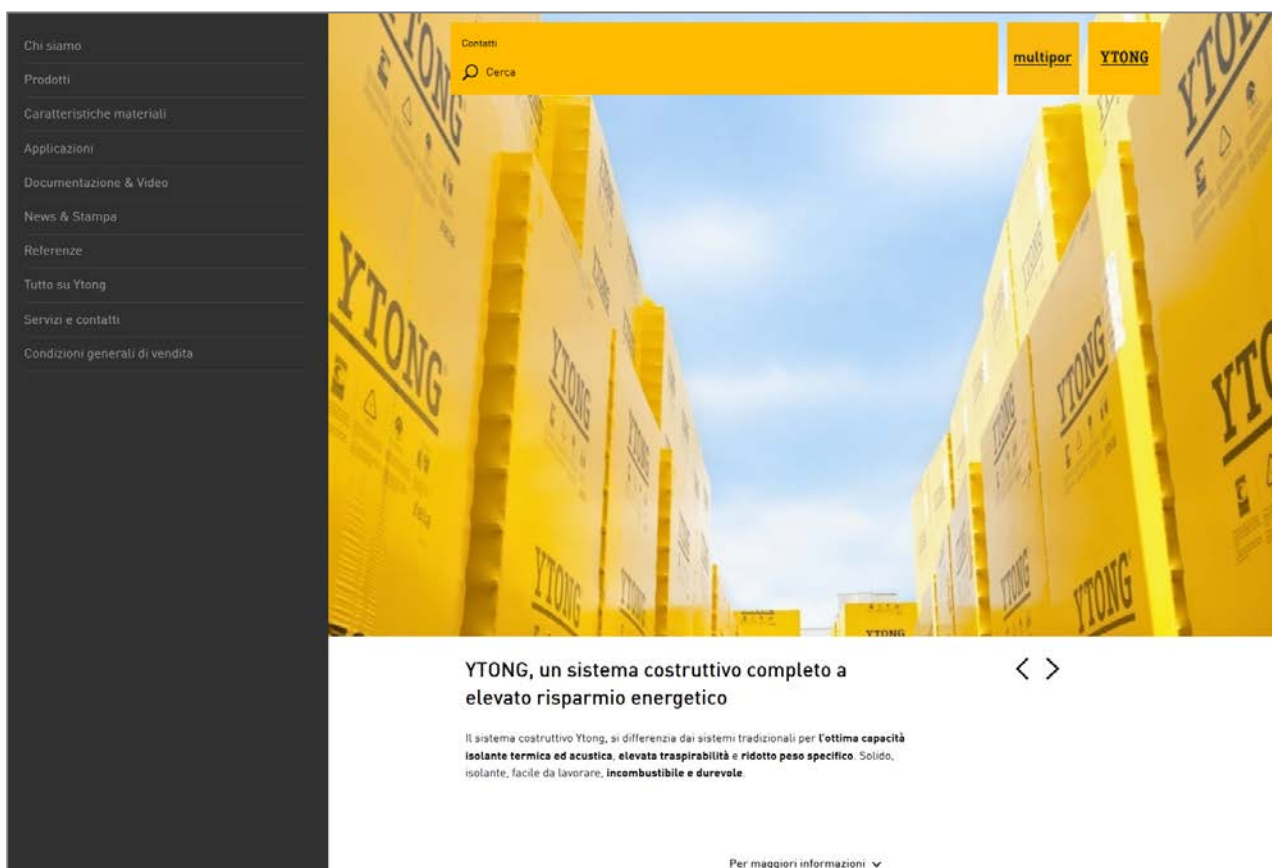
Chi siamo
Prodotti
Caratteristiche materiali
Applicazioni
Documentazione & Video
News & Stampa
Referenze
Tutto su Ytong
Servizi e contatti
Condizioni generali di vendita

Contatti
Cerca

multipor
YTONG

YTONG, un sistema costruttivo completo a elevato risparmio energetico

Il sistema costruttivo Ytong, si differenzia dai sistemi tradizionali per **l'ottima capacità isolante termica ed acustica**, **elevata traspirabilità** e **ridotto peso specifico**. Solido, isolante, facile da lavorare, **incombustibile e durevole**.

Per maggiori informazioni